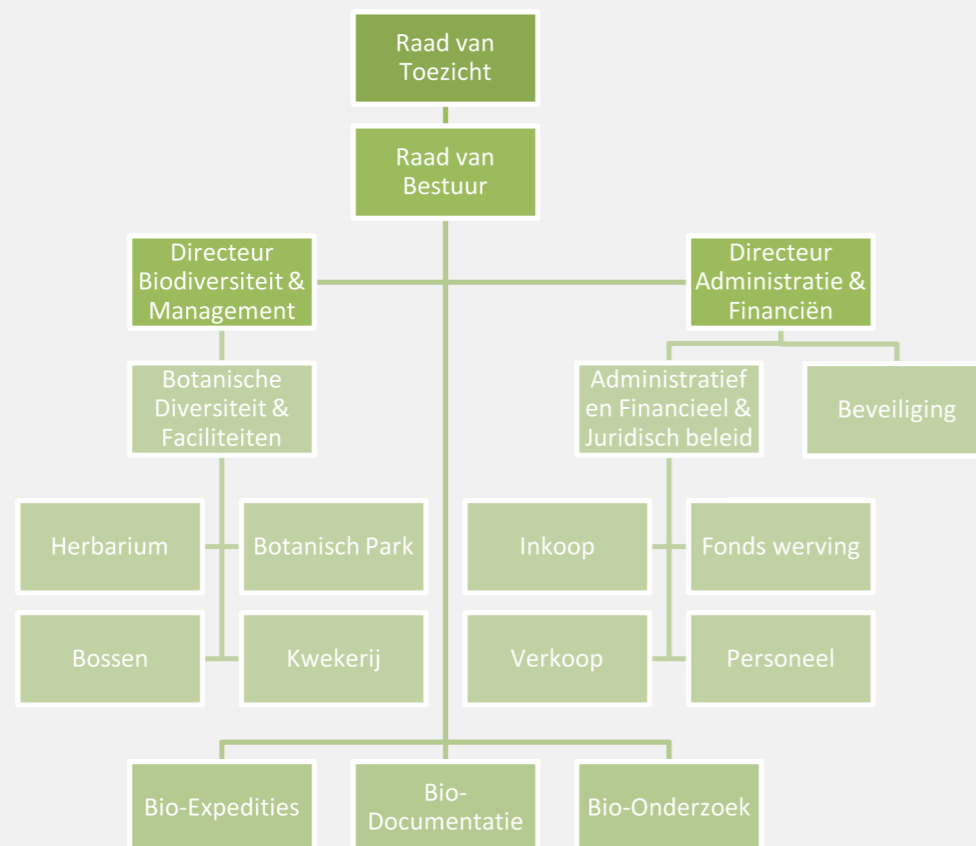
Raad van Toezicht

Raad van Bestuur

Directeur Biodiversiteit & Management

Directeur Administratie & Financiën

Botanische Diversiteit & Faciliteiten

Administratief en Financieel & Juridisch beleid

Beveiliging

Herbarium

Botanisch Park

Bossen

Kwekerij

Inkoop

Fonds werving

Verkoop

Personeel

Bio-Expedities

Bio-Documentatie

Bio-Onderzoek